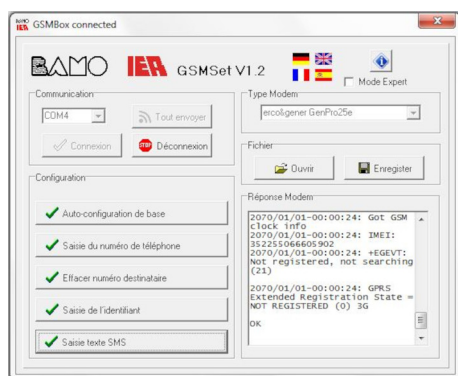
GSMBox connected

BAMO IEA GSMSet V1.2

Mode Expert

Communication

COM4

Tout envoyer

Connexion

STOP Déconnexion

Type Modem

ercoligener GenPro25e

Fichier

Ouvrir

Enregister

Configuration

Auto-configuration de base

Saisie du numéro de téléphone

Effacer numéro destinataire

Saisie de l'identifiant

Saisie texte SMS

Réponse Modem

2070/01/01-00:00:24: Got GSM clock info
2070/01/01-00:00:24: IMEI: 352255066605902
2070/01/01-00:00:24: +EGEVT: Not registered, not searching (21)

2070/01/01-00:00:24: GPRS Extended Registration State = NOT REGISTERED (0) 3G

OK